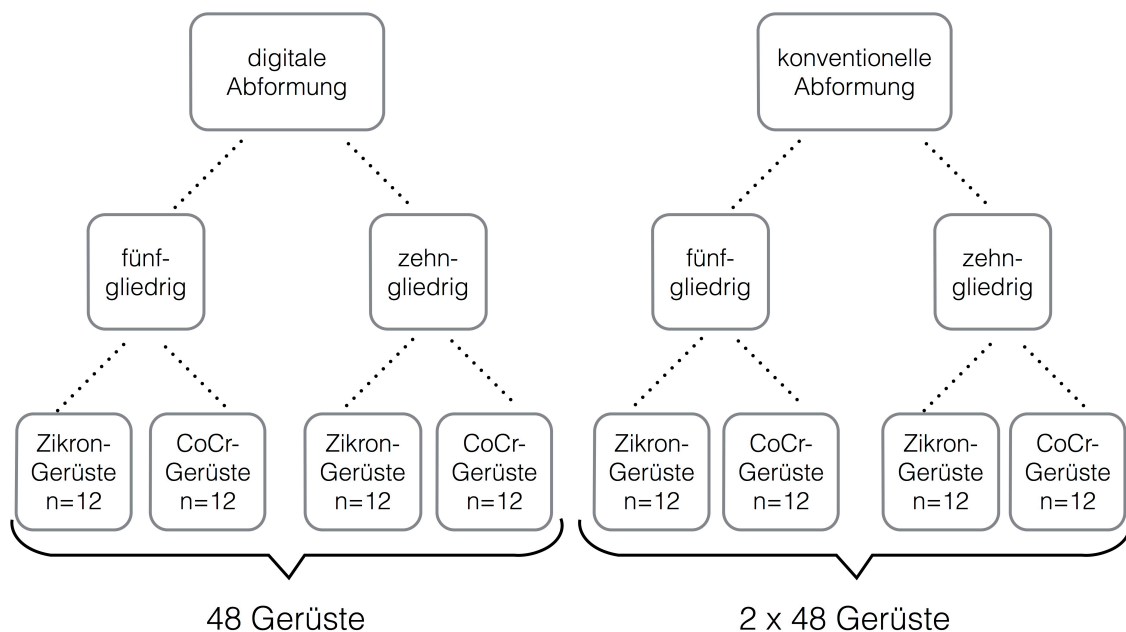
digitale Abformung

fünfgliedrig

zehngliedrig

Zikron-Gerüste n=12

CoCr-Gerüste n=12

Zikron-Gerüste n=12

CoCr-Gerüste n=12

48 Gerüste

konventionelle Abformung

fünfgliedrig

zehngliedrig

Zikron-Gerüste n=12

CoCr-Gerüste n=12

Zikron-Gerüste n=12

CoCr-Gerüste n=12

2 x 48 Gerüste